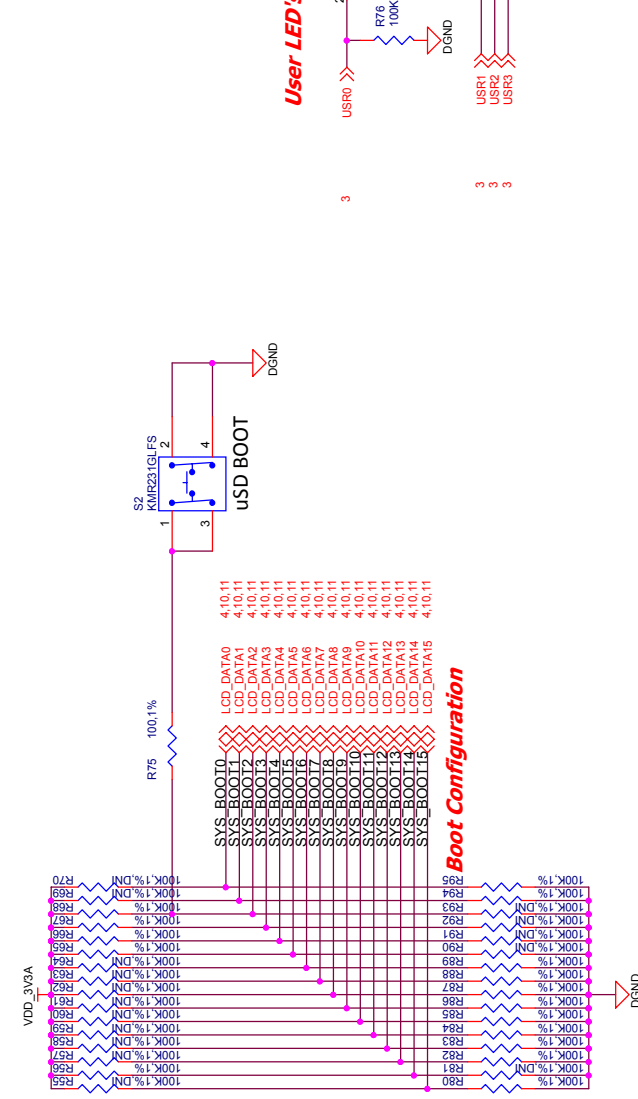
User LED's
R76
100K
DGND
USR0
USR1
USR2
USR3
3
3
3
3
DGND
S2
KMR231GLFS
2
4
1
3
uSD BOOT
R75
100,1%
SYS_BOOT0
SYS_BOOT1
SYS_BOOT2
SYS_BOOT3
SYS_BOOT4
SYS_BOOT5
SYS_BOOT6
SYS_BOOT7
SYS_BOOT8
SYS_BOOT9
SYS_BOOT10
SYS_BOOT11
SYS_BOOT12
SYS_BOOT13
SYS_BOOT14
SYS_BOOT15
LCD_DATA0 4,10,11
LCD_DATA1 4,10,11
LCD_DATA2 4,10,11
LCD_DATA3 4,10,11
LCD_DATA4 4,10,11
LCD_DATA5 4,10,11
LCD_DATA6 4,10,11
LCD_DATA7 4,10,11
LCD_DATA8 4,10,11
LCD_DATA9 4,10,11
LCD_DATA10 4,10,11
LCD_DATA11 4,10,11
LCD_DATA12 4,10,11
LCD_DATA13 4,10,11
LCD_DATA14 4,10,11
LCD_DATA15 4,10,11
Boot Configuration
VDD_3V3A
DGND
R70 100K,1%,DNI
R69 100K,1%,DNI
R68 100K,1%
R67 100K,1%,DNI
R66 100K,1%
R65 100K,1%,DNI
R64 100K,1%,DNI
R63 100K,1%,DNI
R62 100K,1%,DNI
R61 100K,1%,DNI
R60 100K,1%,DNI
R59 100K,1%,DNI
R58 100K,1%,DNI
R57 100K,1%,DNI
R56 100K,1%
R55 100K,1%,DNI
R95 100K,1%
R94 100K,1%
R93 100K,1%,DNI
R92 100K,1%,DNI
R91 100K,1%,DNI
R90 100K,1%,DNI
R89 100K,1%
R88 100K,1%
R87 100K,1%
R86 100K,1%
R85 100K,1%
R84 100K,1%
R83 100K,1%
R82 100K,1%
R81 100K,1%,DNI
R80 100K,1%